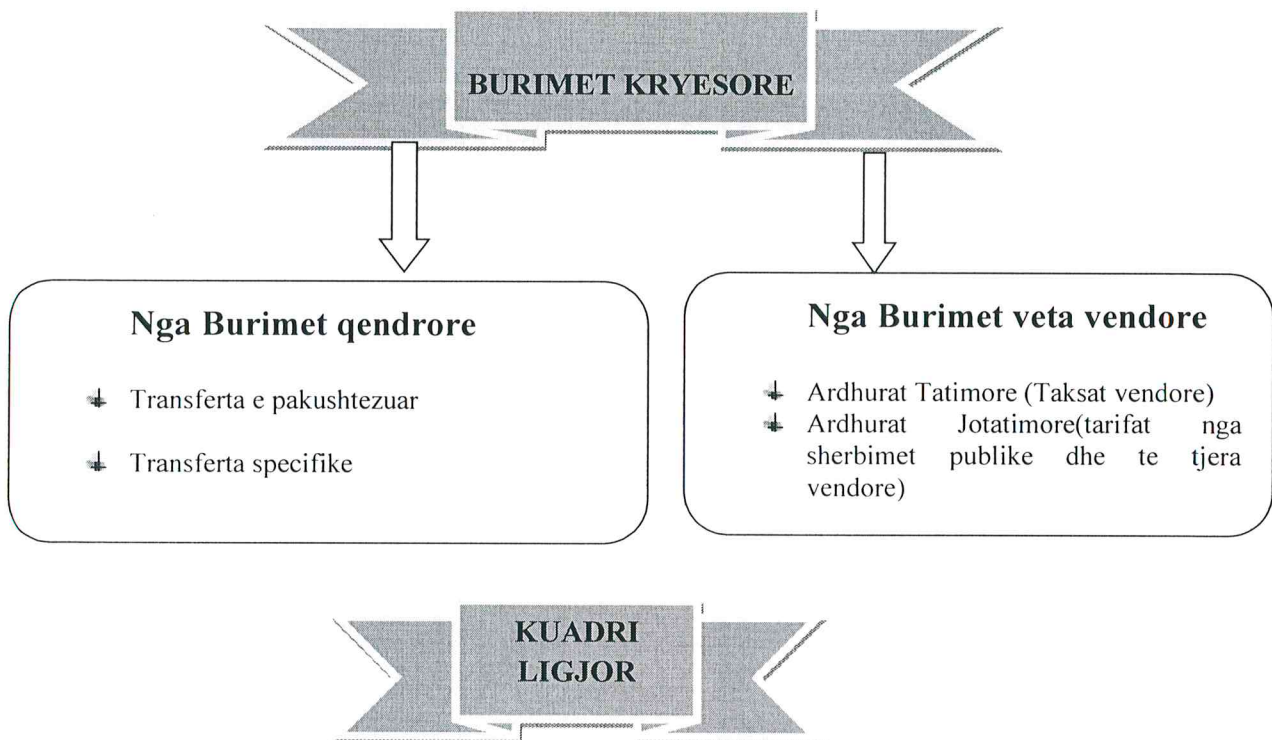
BURIMET KRYESORE

Nga Burimet qendrore

Transferta e pakushtezuar

Transferta specifike

Nga Burimet veta vendore

Ardhurat Tatimore (Taksat vendore)

Ardhurat Jotatimore(tarifat nga sherbimet publike dhe te tjera vendore)

KUADRI LIGJOR